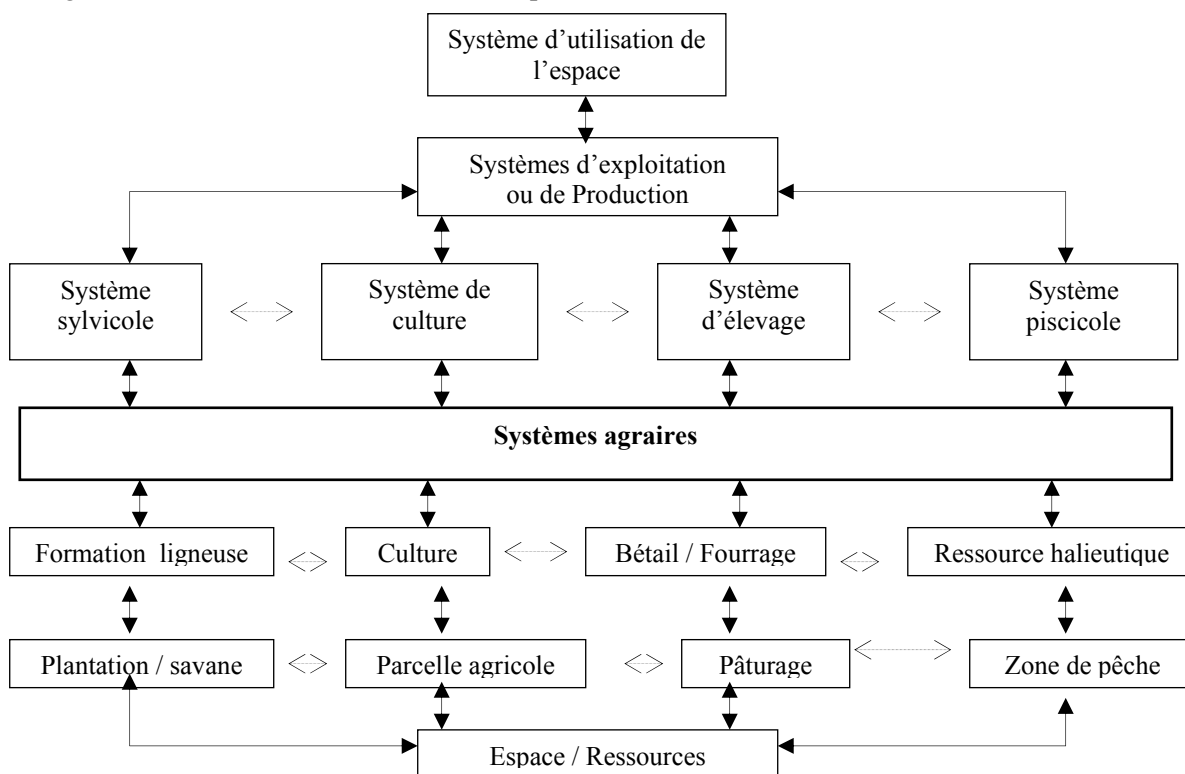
Système d'utilisation de l'espace

Systèmes d'exploitation ou de Production

Système sylvicole

Système de culture

Système d'élevage

Système piscicole

**Systèmes agraires**

Formation ligneuse

Culture

Bétail / Fourrage

Ressource halieutique

Plantation / savane

Parcelle agricole

Pâturage

Zone de pêche

Espace / Ressources